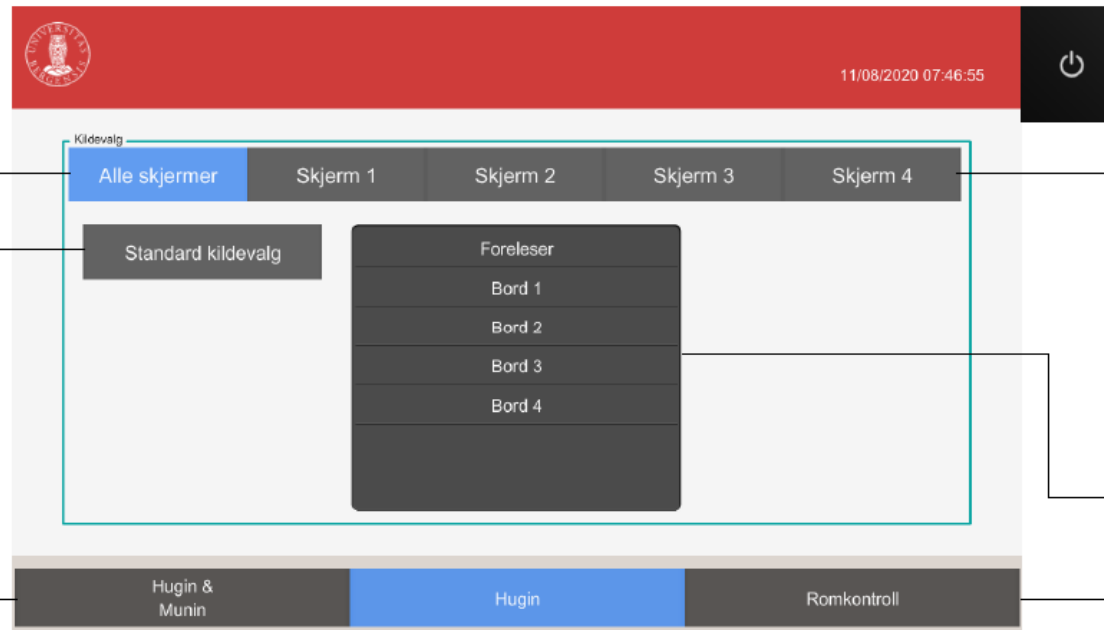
UNIVERSITAS BERGENSIS

11/08/2020 07:46:55

Kildevalg

Alle skjermer | Skjerm 1 | Skjerm 2 | Skjerm 3 | Skjerm 4

Standard kildevalg

Foreleser
Bord 1
Bord 2
Bord 3
Bord 4

Hugin & Munin | Hugin | Romkontroll